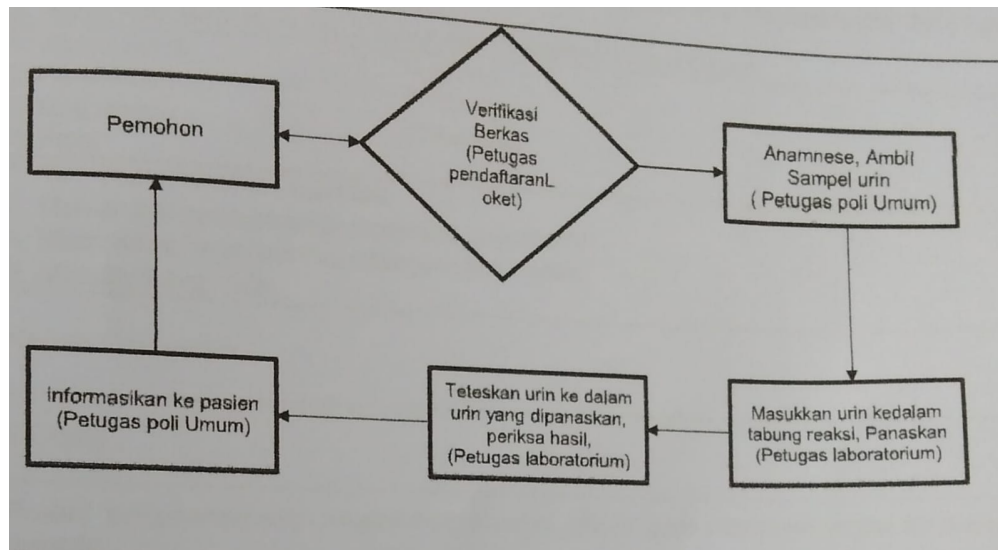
Pemohon

Verifikasi Berkas (Petugas pendaftaranL oket)

Anamnese, Ambil Sampel urin ( Petugas poli Umum)

Masukkan urin kedalam tabung reaksi, Panaskan (Petugas laboratorium)

Teteskan urin ke dalam urin yang dipanaskan, periksa hasil, (Petugas laboratorium)

informasikan ke pasien (Petugas poli Umum)